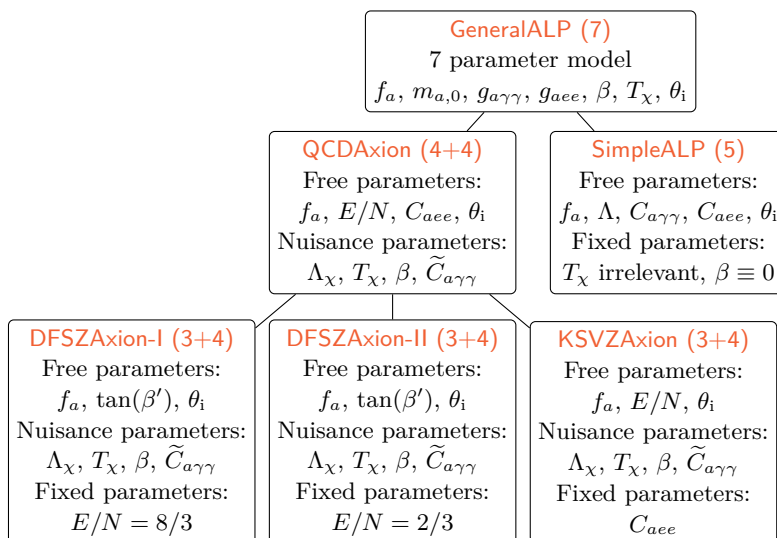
GeneralALP (7)
7 parameter model
$f_a$, $m_{a,0}$, $g_{a\gamma\gamma}$, $g_{aee}$, $\beta$, $T_\chi$, $\theta_\mathrm{i}$

QCDAxion (4+4)
Free parameters:
$f_a$, $E/N$, $C_{aee}$, $\theta_\mathrm{i}$
Nuisance parameters:
$\Lambda_\chi$, $T_\chi$, $\beta$, $\widetilde{C}_{a\gamma\gamma}$

SimpleALP (5)
Free parameters:
$f_a$, $\Lambda$, $C_{a\gamma\gamma}$, $C_{aee}$, $\theta_\mathrm{i}$
Fixed parameters:
$T_\chi$ irrelevant, $\beta \equiv 0$

DFSZAxion-I (3+4)
Free parameters:
$f_a$, $\tan(\beta')$, $\theta_\mathrm{i}$
Nuisance parameters:
$\Lambda_\chi$, $T_\chi$, $\beta$, $\widetilde{C}_{a\gamma\gamma}$
Fixed parameters:
$E/N = 8/3$

DFSZAxion-II (3+4)
Free parameters:
$f_a$, $\tan(\beta')$, $\theta_\mathrm{i}$
Nuisance parameters:
$\Lambda_\chi$, $T_\chi$, $\beta$, $\widetilde{C}_{a\gamma\gamma}$
Fixed parameters:
$E/N = 2/3$

KSVZAxion (3+4)
Free parameters:
$f_a$, $E/N$, $\theta_\mathrm{i}$
Nuisance parameters:
$\Lambda_\chi$, $T_\chi$, $\beta$, $\widetilde{C}_{a\gamma\gamma}$
Fixed parameters:
$C_{aee}$